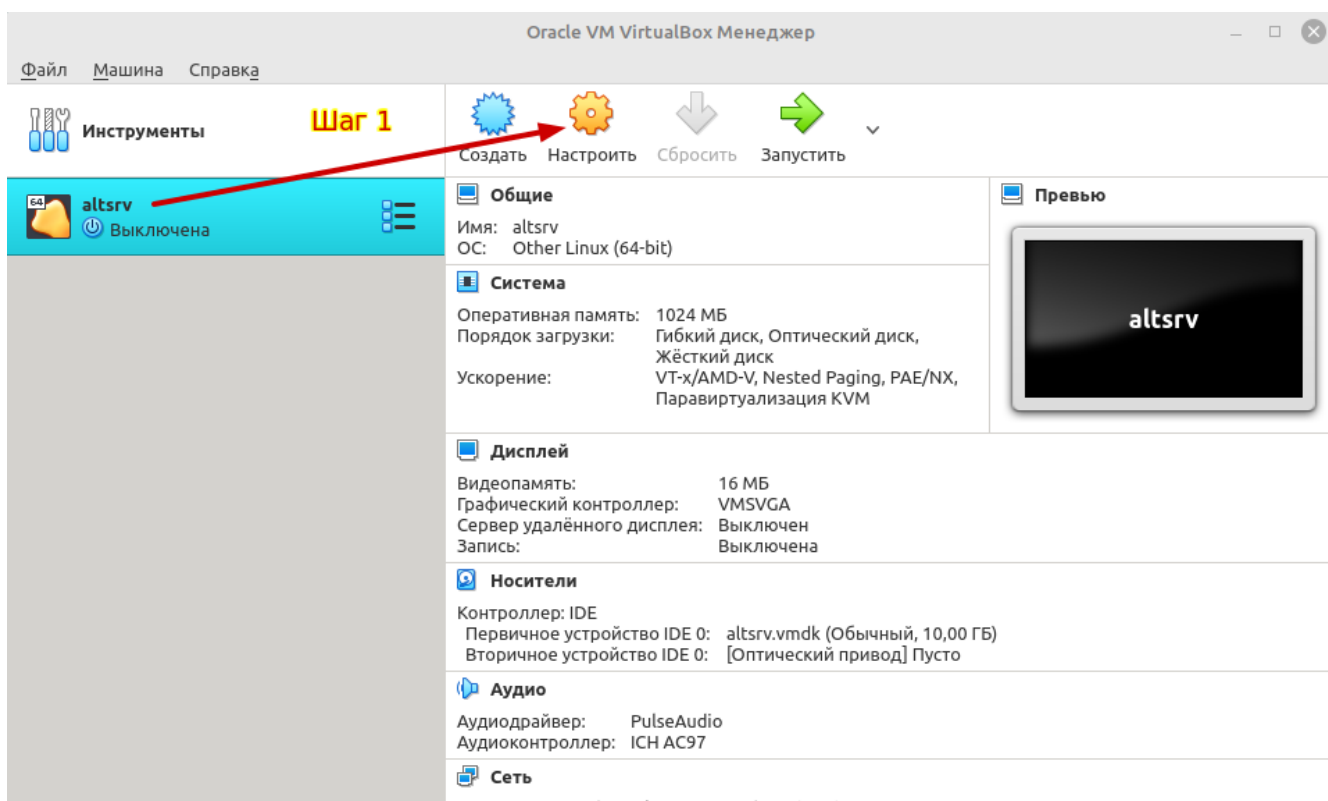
Oracle VM VirtualBox Менеджер

Файл Машина Справка

Инструменты

Шаг 1

Создать Настроить Сбросить Запустить

64
altsrv
Выключена

Общие

Имя: altsrv
ОС: Other Linux (64-bit)

Система

Оперативная память: 1024 МБ
Порядок загрузки: Гибкий диск, Оптический диск, Жёсткий диск
Ускорение: VT-x/AMD-V, Nested Paging, PAE/NX, Паравиртуализация KVM

Превью

altsrv

Дисплей

Видеопамять: 16 МБ
Графический контроллер: VMSVGA
Сервер удалённого дисплея: Выключен
Запись: Выключена

Носители

Контроллер: IDE
Первичное устройство IDE 0: altsrv.vmdk (Обычный, 10,00 ГБ)
Вторичное устройство IDE 0: [Оптический привод] Пусто

Аудио

Аудиодрайвер: PulseAudio
Аудиоконтроллер: ICH AC97

Сеть